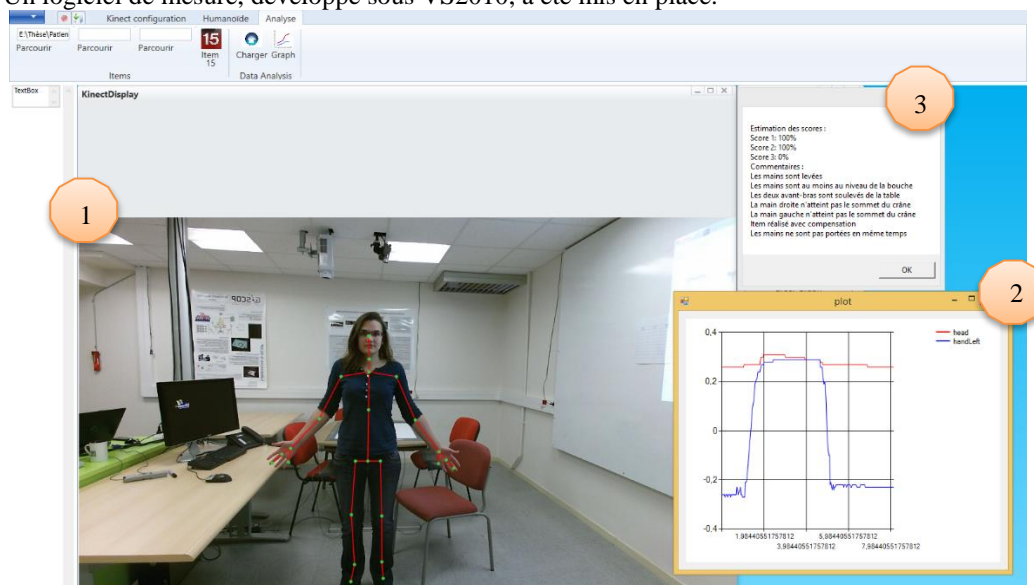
Un logiciel de mesure, développé sous VS2010, a été mis en place.

Kinect configuration Humanoide Analyse

E:\Thèse\Patien
Parcourir Parcourir Parcourir
Items

15
Item 15

Charger Graph
Data Analysis

TextBox

KinectDisplay

1

3

Estimation des scores :
Score 1: 100%
Score 2: 100%
Score 3: 0%
Commentaires :
Les mains sont levées
Les mains sont au moins au niveau de la bouche
Les deux avant-bras sont soulevés de la table
La main droite n'atteint pas le sommet du crâne
La main gauche n'atteint pas le sommet du crâne
Item réalisé avec compensation
Les mains ne sont pas portées en même temps

OK

2

plot

head
handLeft

0,4
0,2
0
-0,2
-0,4

1,98440551757812
3,98440551757812
5,98440551757812
7,98440551757812